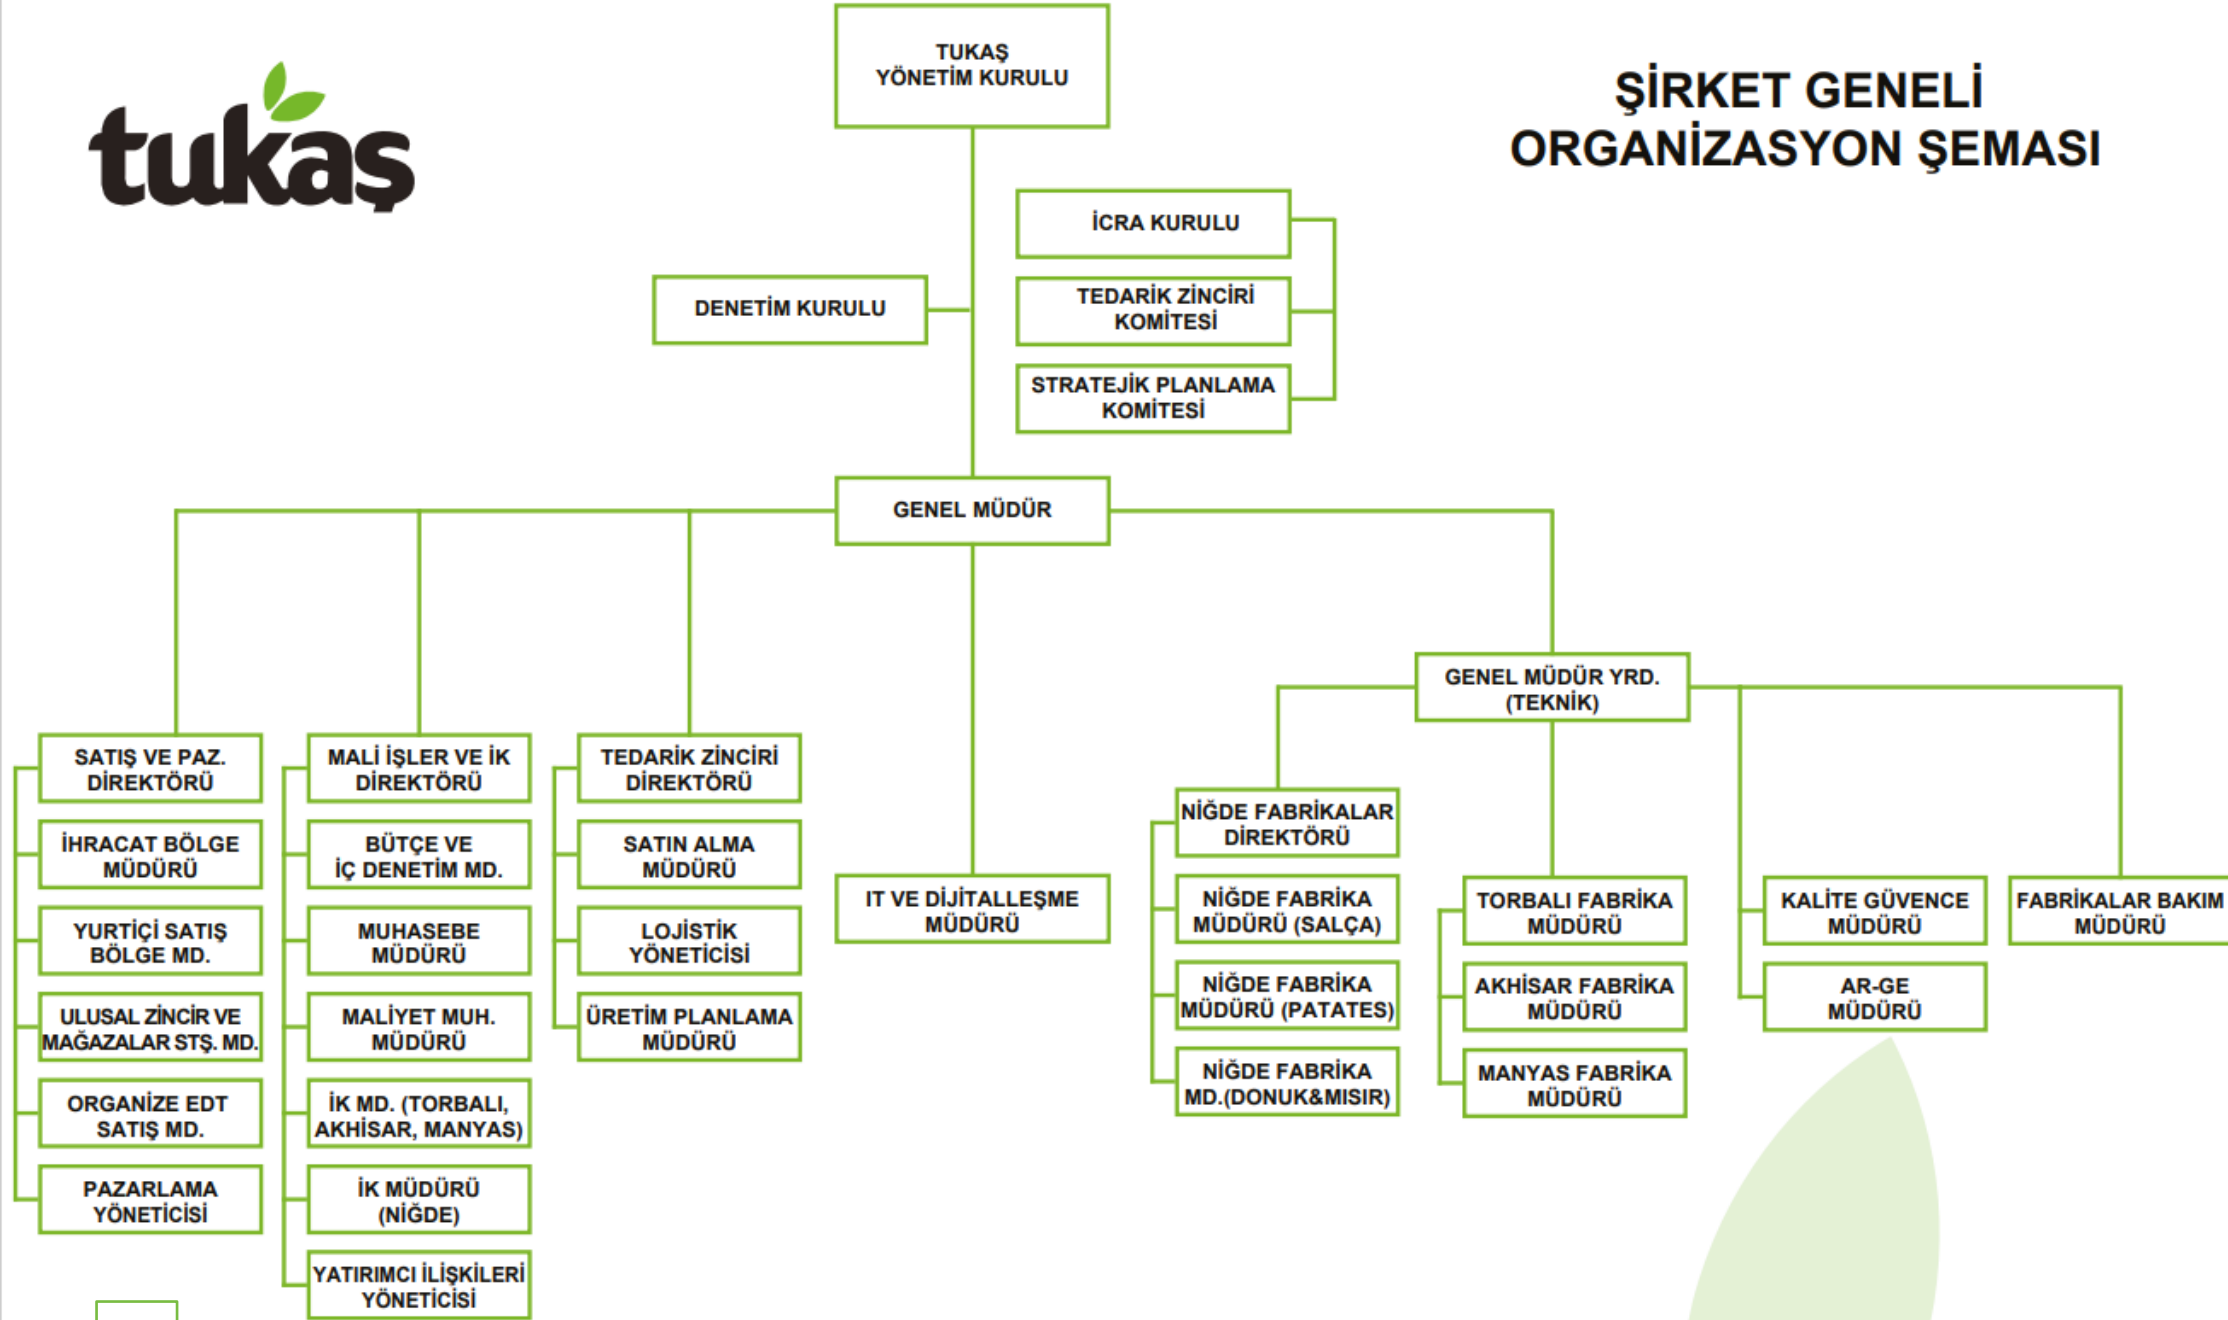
tukaş

TUKAŞ YÖNETİM KURULU

ŞİRKET GENELİ ORGANİZASYON ŞEMASI

İCRA KURULU

TEDARİK ZİNCİRİ KOMİTESİ

STRATEJİK PLANLAMA KOMİTESİ

DENETİM KURULU

GENEL MÜDÜR

GENEL MÜDÜR YRD. (TEKNİK)

SATIŞ VE PAZ. DİREKTÖRÜ

İHRACAT BÖLGE MÜDÜRÜ

YURTİÇİ SATIŞ BÖLGE MD.

ULUSAL ZİNCİR VE MAĞAZALAR STŞ. MD.

ORGANİZE EDT SATIŞ MD.

PAZARLAMA YÖNETİCİSİ

MALİ İŞLER VE İK DİREKTÖRÜ

BÜTÇE VE İÇ DENETİM MD.

MUHASEBE MÜDÜRÜ

MALİYET MUH. MÜDÜRÜ

İK MD. (TORBALI, AKHİSAR, MANYAS)

İK MÜDÜRÜ (NİĞDE)

YATIRIMCI İLİŞKİLERİ YÖNETİCİSİ

TEDARİK ZİNCİRİ DİREKTÖRÜ

SATIN ALMA MÜDÜRÜ

LOJİSTİK YÖNETİCİSİ

ÜRETİM PLANLAMA MÜDÜRÜ

IT VE DİJİTALLEŞME MÜDÜRÜ

NİĞDE FABRİKALAR DİREKTÖRÜ

NİĞDE FABRİKA MÜDÜRÜ (SALÇA)

NİĞDE FABRİKA MÜDÜRÜ (PATATES)

NİĞDE FABRİKA MD.(DONUK&MISIR)

TORBALI FABRİKA MÜDÜRÜ

AKHİSAR FABRİKA MÜDÜRÜ

MANYAS FABRİKA MÜDÜRÜ

KALİTE GÜVENCE MÜDÜRÜ

AR-GE MÜDÜRÜ

FABRİKALAR BAKIM MÜDÜRÜ